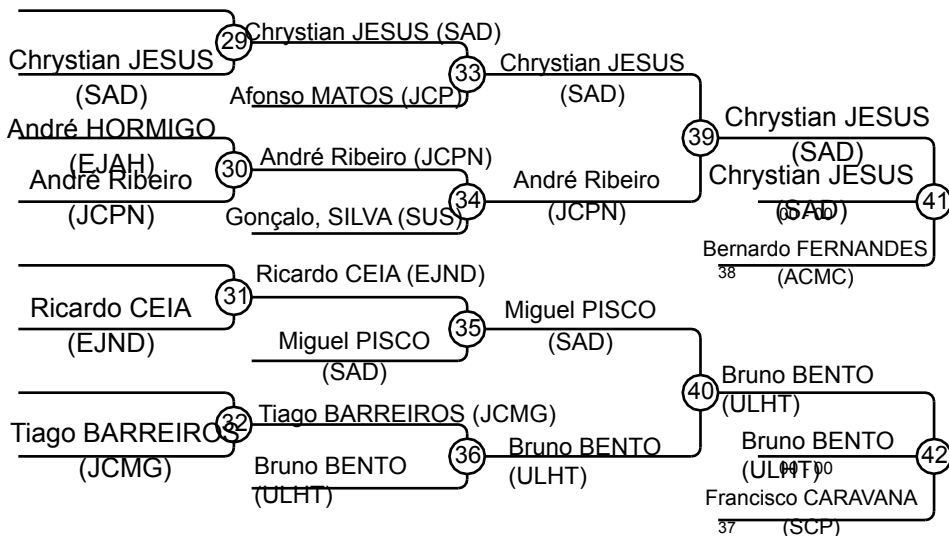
Chrystian JESUS (SAD)

29 Chrystian JESUS (SAD)

Afonso MATOS (JCP)

33 Chrystian JESUS (SAD)

André HORMIGO (EJAH)

André Ribeiro (JCPN)

30 André Ribeiro (JCPN)

Gonçalo, SILVA (SUS)

34 André Ribeiro (JCPN)

39 Chrystian JESUS (SAD)

Chrystian JESUS (SAD) 00 00

41

Bernardo FERNANDES (ACMC) 38

Ricardo CEIA (EJND)

31 Ricardo CEIA (EJND)

Miguel PISCO (SAD)

35 Miguel PISCO (SAD)

Tiago BARREIROS (JCMG)

32 Tiago BARREIROS (JCMG)

Bruno BENTO (ULHT)

36 Bruno BENTO (ULHT)

40 Bruno BENTO (ULHT)

Bruno BENTO (ULHT) 00 00

42

Francisco CARAVANA (SCP) 37